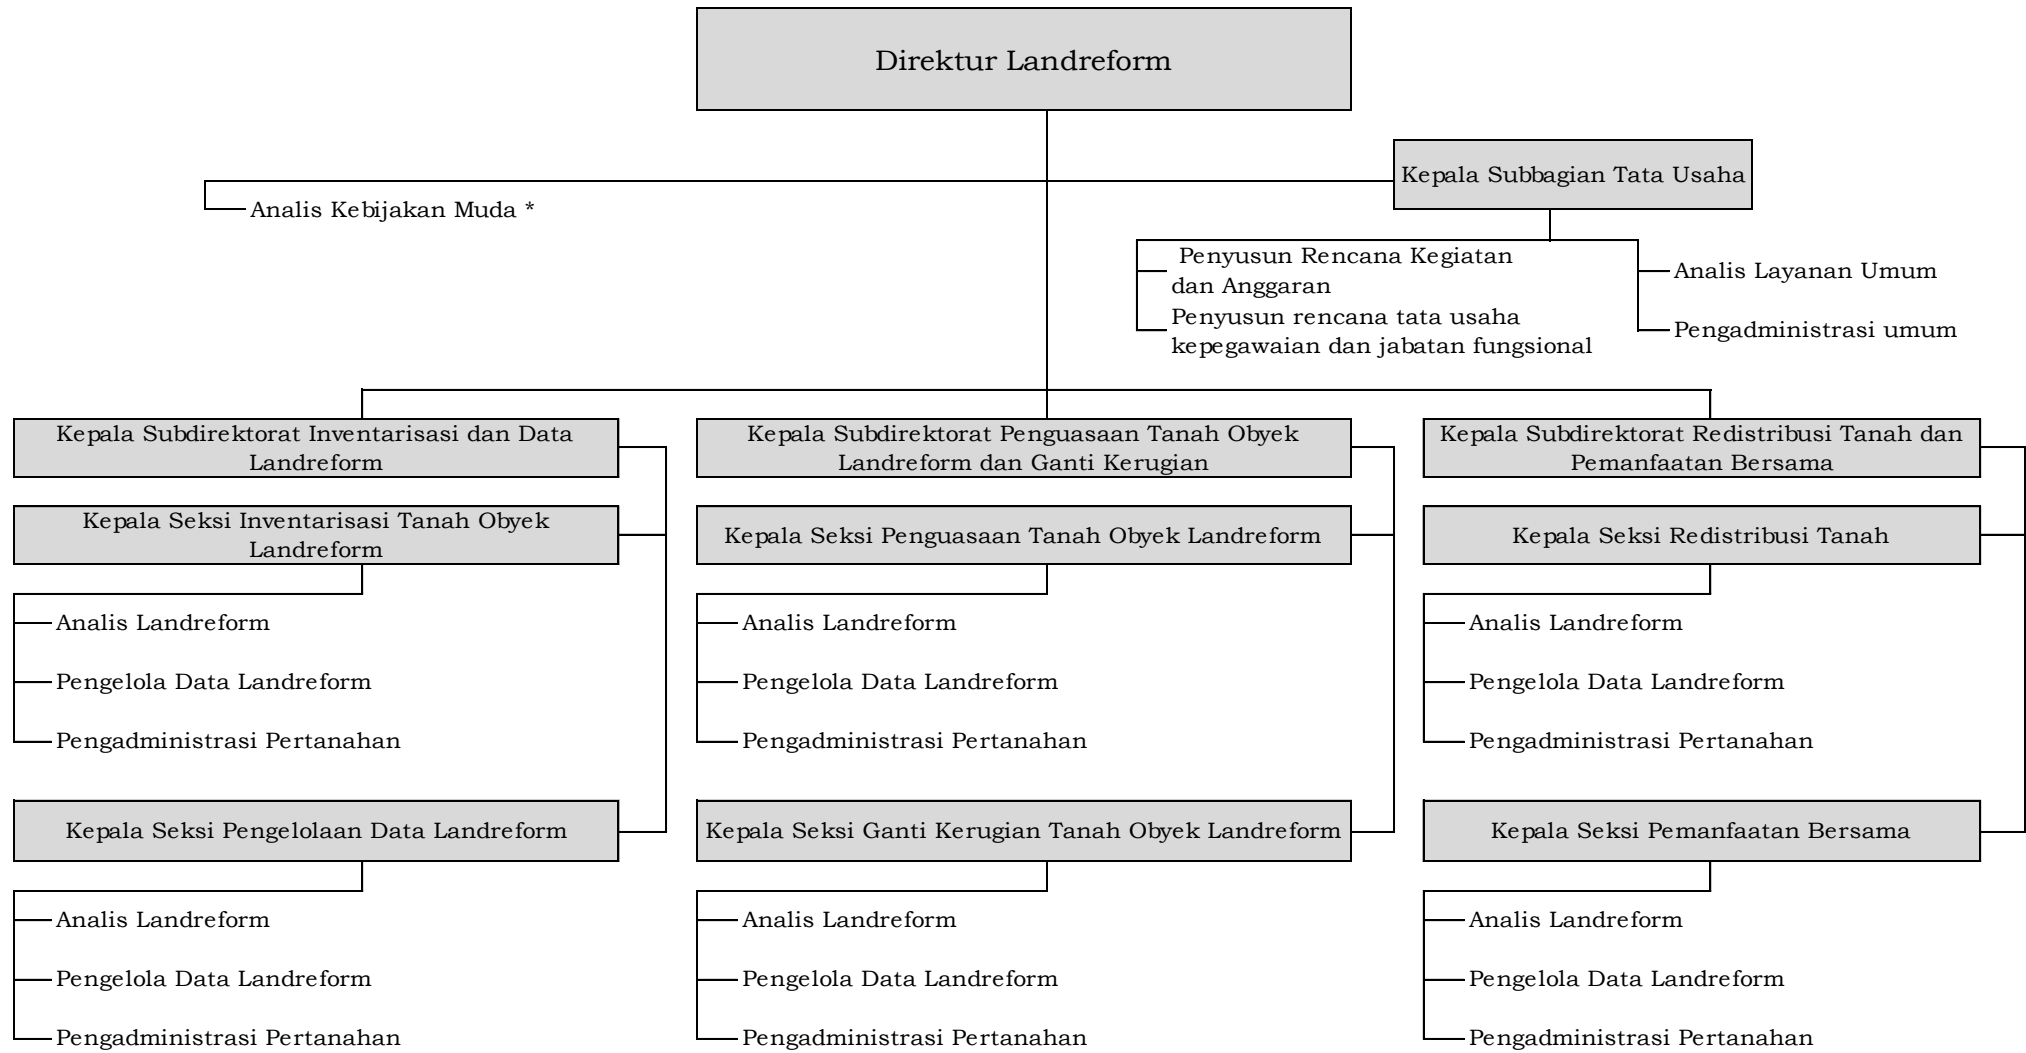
Direktur Landreform

Kepala Subbagian Tata Usaha

Analis Kebijakan Muda *

Penyusun Rencana Kegiatan dan Anggaran

Penyusun rencana tata usaha kepegawaian dan jabatan fungsional

Analis Layanan Umum

Pengadministrasi umum

Kepala Subdirektorat Inventarisasi dan Data Landreform

Kepala Seksi Inventarisasi Tanah Obyek Landreform

Analis Landreform

Pengelola Data Landreform

Pengadministrasi Pertanahan

Kepala Seksi Pengelolaan Data Landreform

Analis Landreform

Pengelola Data Landreform

Pengadministrasi Pertanahan

Kepala Subdirektorat Penguasaan Tanah Obyek Landreform dan Ganti Kerugian

Kepala Seksi Penguasaan Tanah Obyek Landreform

Analis Landreform

Pengelola Data Landreform

Pengadministrasi Pertanahan

Kepala Seksi Ganti Kerugian Tanah Obyek Landreform

Analis Landreform

Pengelola Data Landreform

Pengadministrasi Pertanahan

Kepala Subdirektorat Redistribusi Tanah dan Pemanfaatan Bersama

Kepala Seksi Redistribusi Tanah

Analis Landreform

Pengelola Data Landreform

Pengadministrasi Pertanahan

Kepala Seksi Pemanfaatan Bersama

Analis Landreform

Pengelola Data Landreform

Pengadministrasi Pertanahan